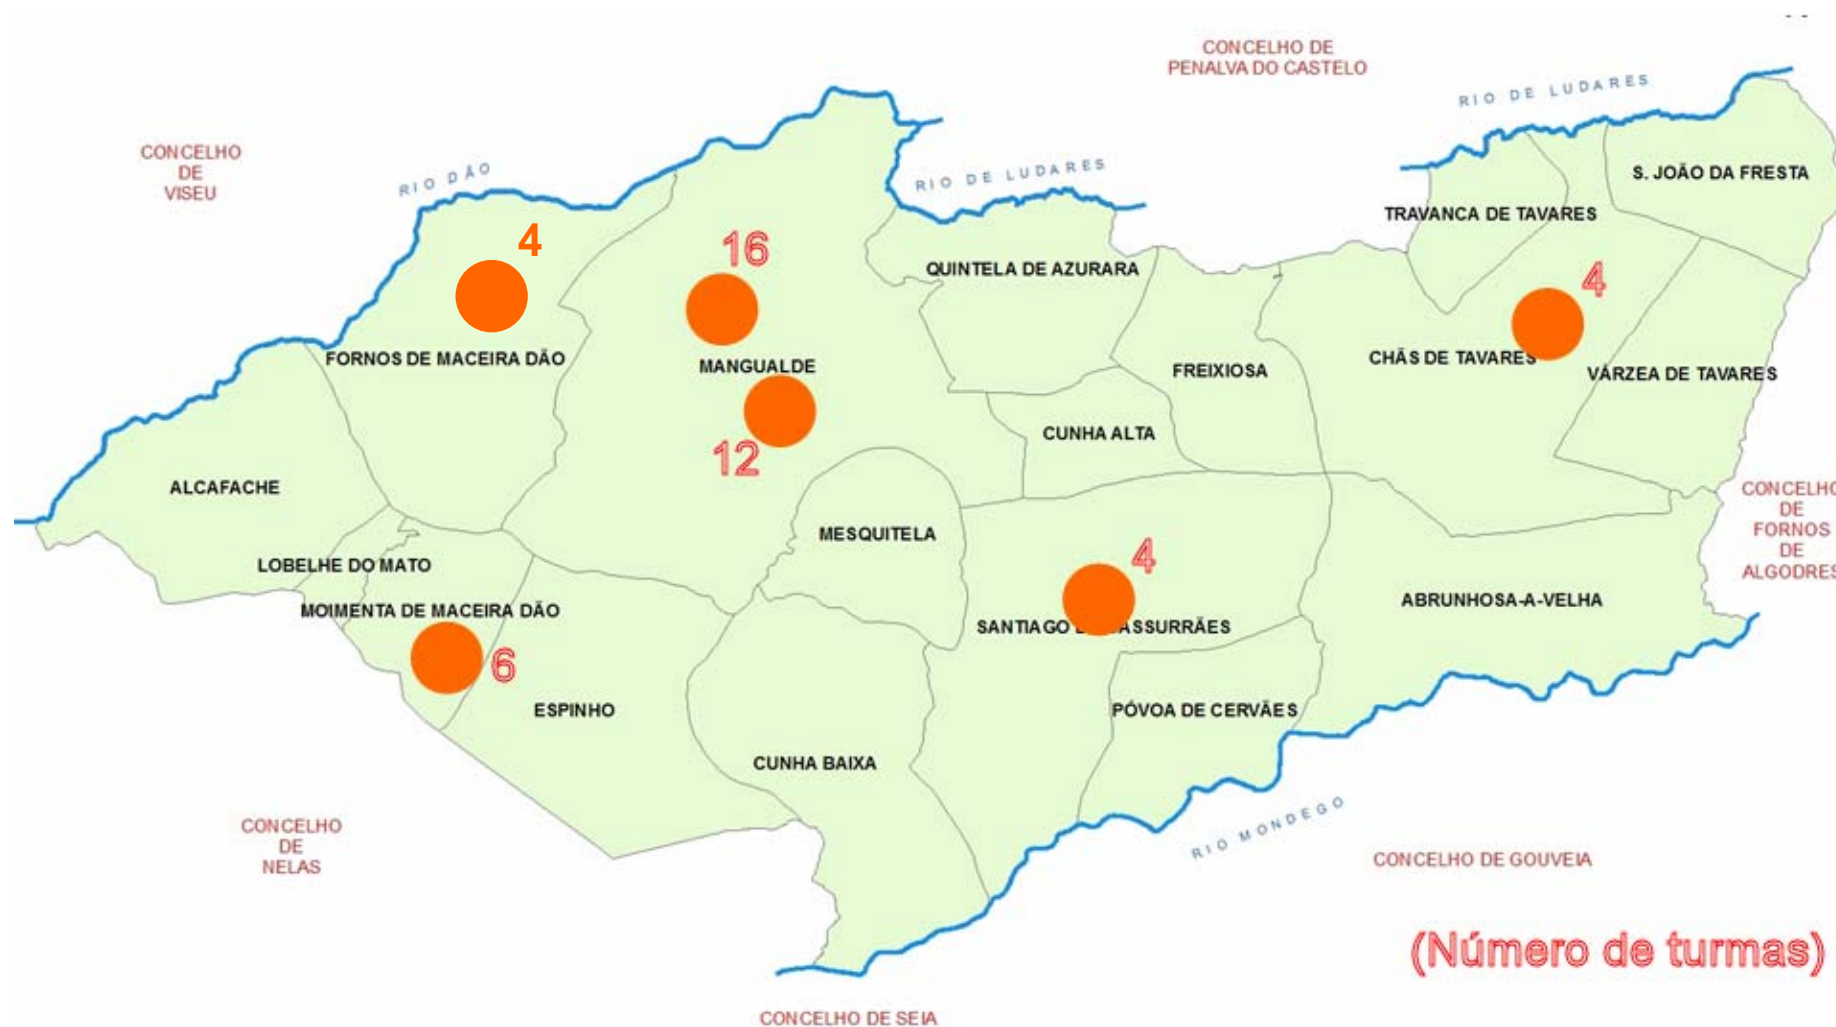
CONCELHO DE PENALVA DO CASTELO

RIO DE LUDARES

CONCELHO DE VISEU

RIO DÃO

RIO DE LUDARES

S. JOÃO DA FRESTA

TRAVANCA DE TAVARES

4

16

QUINTELA DE AZURARA

4

FORNOS DE MACEIRA DÃO

MANGUALDE

CHÃS DE TAVARES

VÁRZEA DE TAVARES

FREIXIOSA

CUNHA ALTA

12

ALCAFACHE

CONCELHO DE FORNOS DE ALGODRES

MESQUITELA

4

LOBELHE DO MATO

MOIMENTA DE MACEIRA DÃO

ABRUNHOSA-A-VELHA

SANTIAGO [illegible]ASSURRÃES

6

ESPINHO

PÓVOA DE CERVÃES

CUNHA BAIXA

CONCELHO DE NELAS

RIO MONDEGO

CONCELHO DE GOUVEIA

(Número de turmas)

CONCELHO DE SEIA